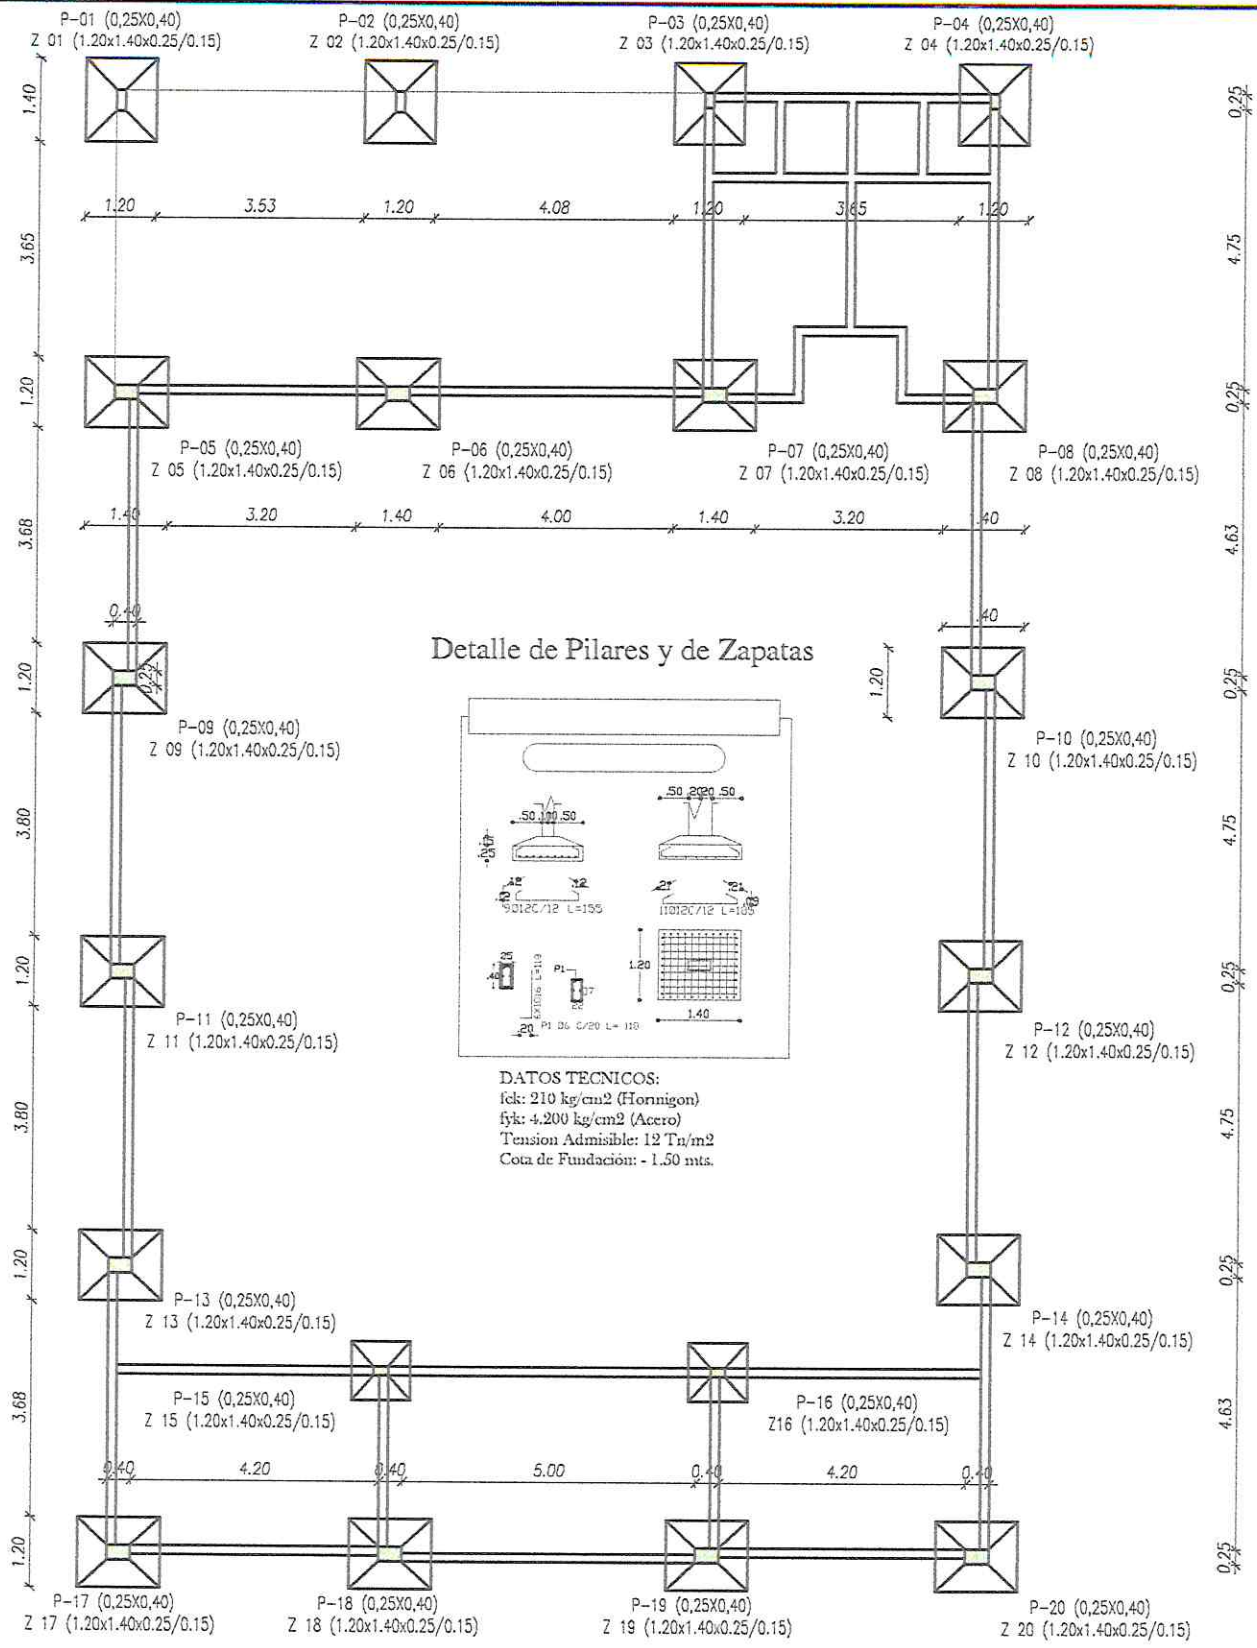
P-01 (0,25X0,40)
Z 01 (1.20x1.40x0.25/0.15)

P-02 (0,25X0,40)
Z 02 (1.20x1.40x0.25/0.15)

P-03 (0,25X0,40)
Z 03 (1.20x1.40x0.25/0.15)

P-04 (0,25X0,40)
Z 04 (1.20x1.40x0.25/0.15)

1.40
0.25

1.20 3.53 1.20 4.08 1.20 3.65 1.20

3.65
4.75

1.20
0.25

P-05 (0,25X0,40)
Z 05 (1.20x1.40x0.25/0.15)

P-06 (0,25X0,40)
Z 06 (1.20x1.40x0.25/0.15)

P-07 (0,25X0,40)
Z 07 (1.20x1.40x0.25/0.15)

P-08 (0,25X0,40)
Z 08 (1.20x1.40x0.25/0.15)

1.40 3.20 1.40 4.00 1.40 3.20 1.40

3.68
4.63

0.40
0.25
.40

Detalle de Pilares y de Zapatas

1.20
1.20
0.25

P-09 (0,25X0,40)
Z 09 (1.20x1.40x0.25/0.15)

P-10 (0,25X0,40)
Z 10 (1.20x1.40x0.25/0.15)

.50 .100 .50
.50 .20 .20 .50
9Ø12C/12 L=155
11Ø12C/12 L=185
1.20
1.40
P1
P1 Ø6 C/20 L= 110

3.80
4.75

1.20
0.25

P-11 (0,25X0,40)
Z 11 (1.20x1.40x0.25/0.15)

P-12 (0,25X0,40)
Z 12 (1.20x1.40x0.25/0.15)

DATOS TECNICOS:
fck: 210 kg/cm2 (Hormigon)
fyk: 4.200 kg/cm2 (Acero)
Tension Admisible: 12 Tn/m2
Cota de Fundación: - 1.50 mts.

3.80
4.75

1.20
0.25

P-13 (0,25X0,40)
Z 13 (1.20x1.40x0.25/0.15)

P-14 (0,25X0,40)
Z 14 (1.20x1.40x0.25/0.15)

P-15 (0,25X0,40)
Z 15 (1.20x1.40x0.25/0.15)

P-16 (0,25X0,40)
Z16 (1.20x1.40x0.25/0.15)

3.68
4.63

0.40 4.20 0.40 5.00 0.40 4.20 0.40

1.20
0.25

P-17 (0,25X0,40)
Z 17 (1.20x1.40x0.25/0.15)

P-18 (0,25X0,40)
Z 18 (1.20x1.40x0.25/0.15)

P-19 (0,25X0,40)
Z 19 (1.20x1.40x0.25/0.15)

P-20 (0,25X0,40)
Z 20 (1.20x1.40x0.25/0.15)